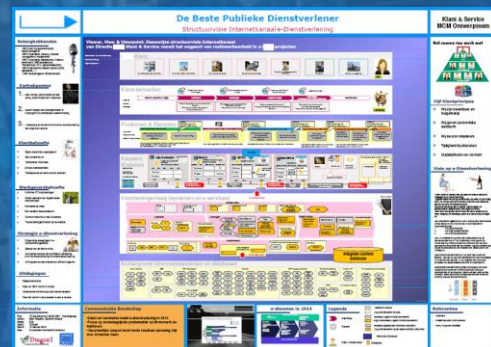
De Beste Publieke Dienstverlener

Structuurvisie Internetkanaal e-Dienstverlening

Klant & Service
MCM Ontwerpsessie

Visie, Missie & Uitvoering

Klant

Klant behoeften

Producten & Diensten

Functies

Kanalen

e-diensten in 2010

Legenda

Informatie

Uitdagingen

Strategie e-dienstverlening

Werkgevers behoefte

Klantbehoefte

Kernuitspraken

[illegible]